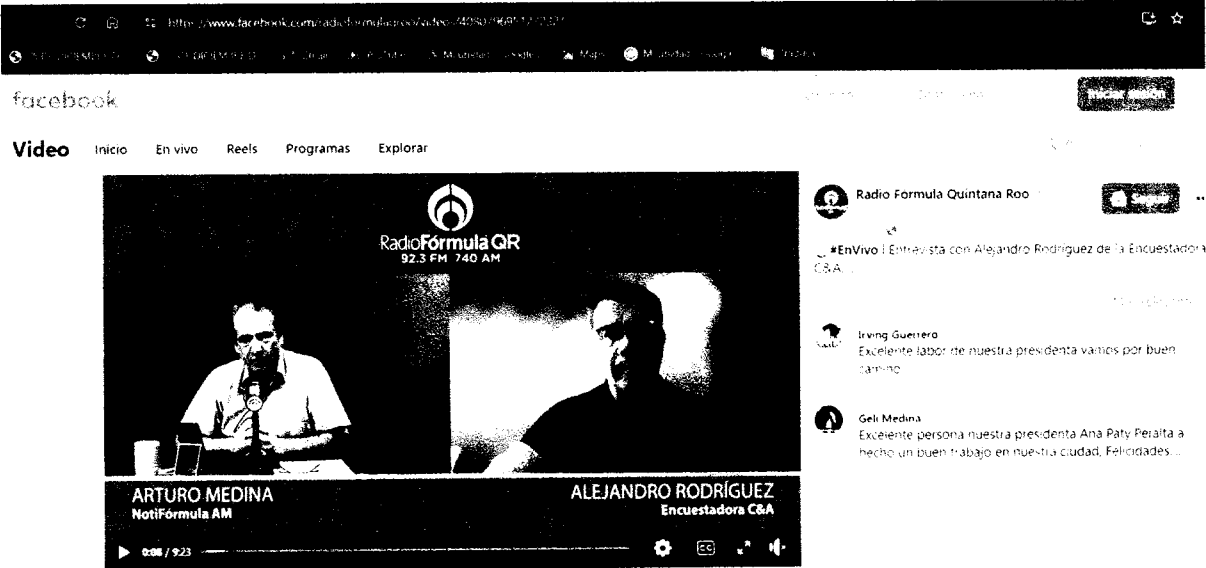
https://www.facebook.com/radioformulaqroo/videos/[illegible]

facebook

Iniciar sesión

Video Inicio En vivo Reels Programas Explorar

RadioFórmula QR
92.3 FM 740 AM

ARTURO MEDINA
NotiFórmula AM

ALEJANDRO RODRÍGUEZ
Encuestadora C&A

0:08 / 9:23

Radio Formula Quintana Roo

Seguir

#EnVivo | Entrevista con Alejandro Rodriguez de la Encuestadora C&A...

Irving Guerrero
Excelente labor de nuestra presidenta vamos por buen camino

Geli Medina
Excelente persona nuestra presidenta Ana Paty Peralta a hecho un buen trabajo en nuestra ciudad, Felicidades...